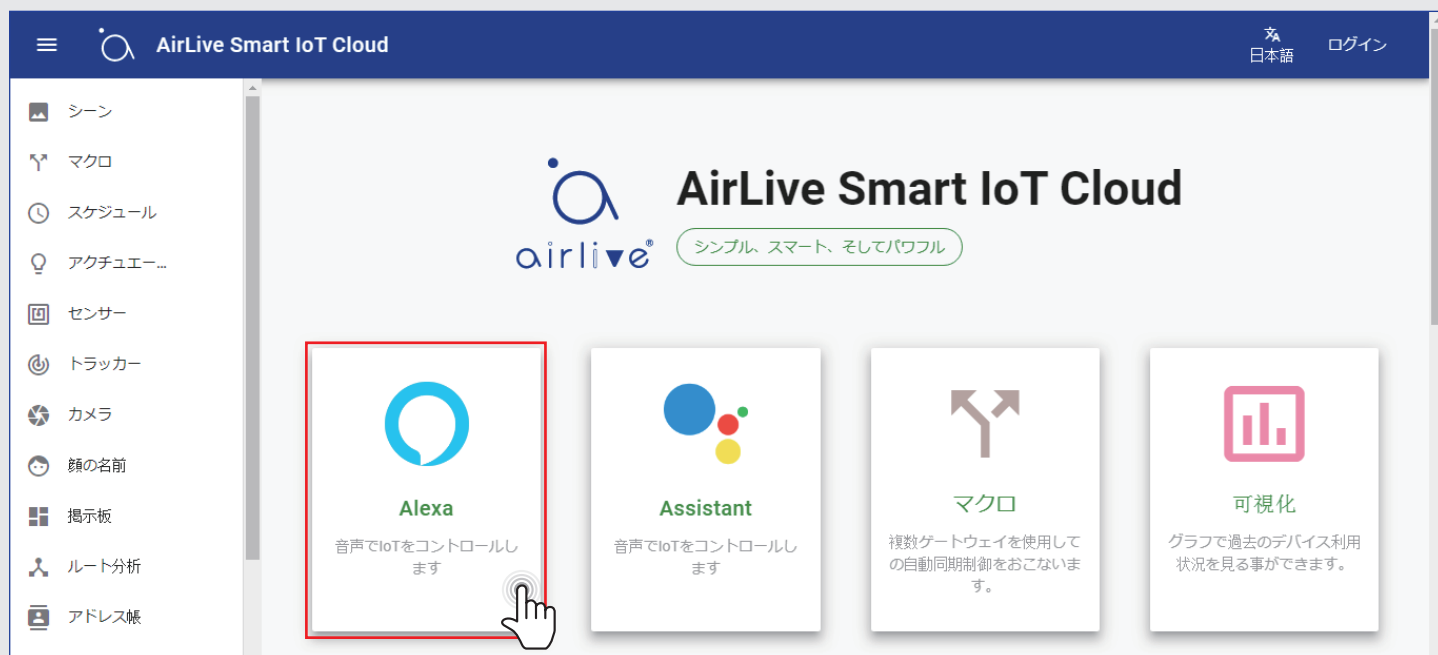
AirLive Smart IoT Cloud

日本語

ログイン

シーン

マクロ

スケジュール

アクチュエー...

センサー

トラッカー

カメラ

顔の名前

掲示板

ルート分析

アドレス帳

airlive®

AirLive Smart IoT Cloud

シンプル、スマート、そしてパワフル

Alexa

音声でIoTをコントロールします

Assistant

音声でIoTをコントロールします

マクロ

複数ゲートウェイを使用しての自動同期制御をおこないます。

可視化

グラフで過去のデバイス利用状況を見る事ができます。